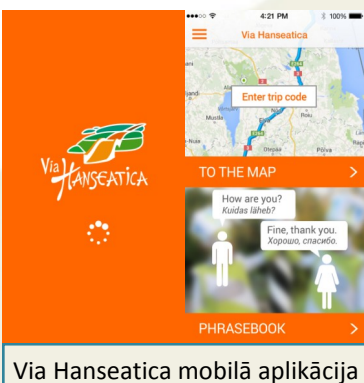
Via Hanseatica

4:21 PM
100%
Via Hanseatica
Enter trip code
Mustla
Pärnu
Otepää
Põlva
Valga
TO THE MAP
How are you?
Kuidas läheb?
Fine, thank you.
Хорошо, спасибо.
PHRASEBOOK

Via Hanseatica mobilā aplikācija